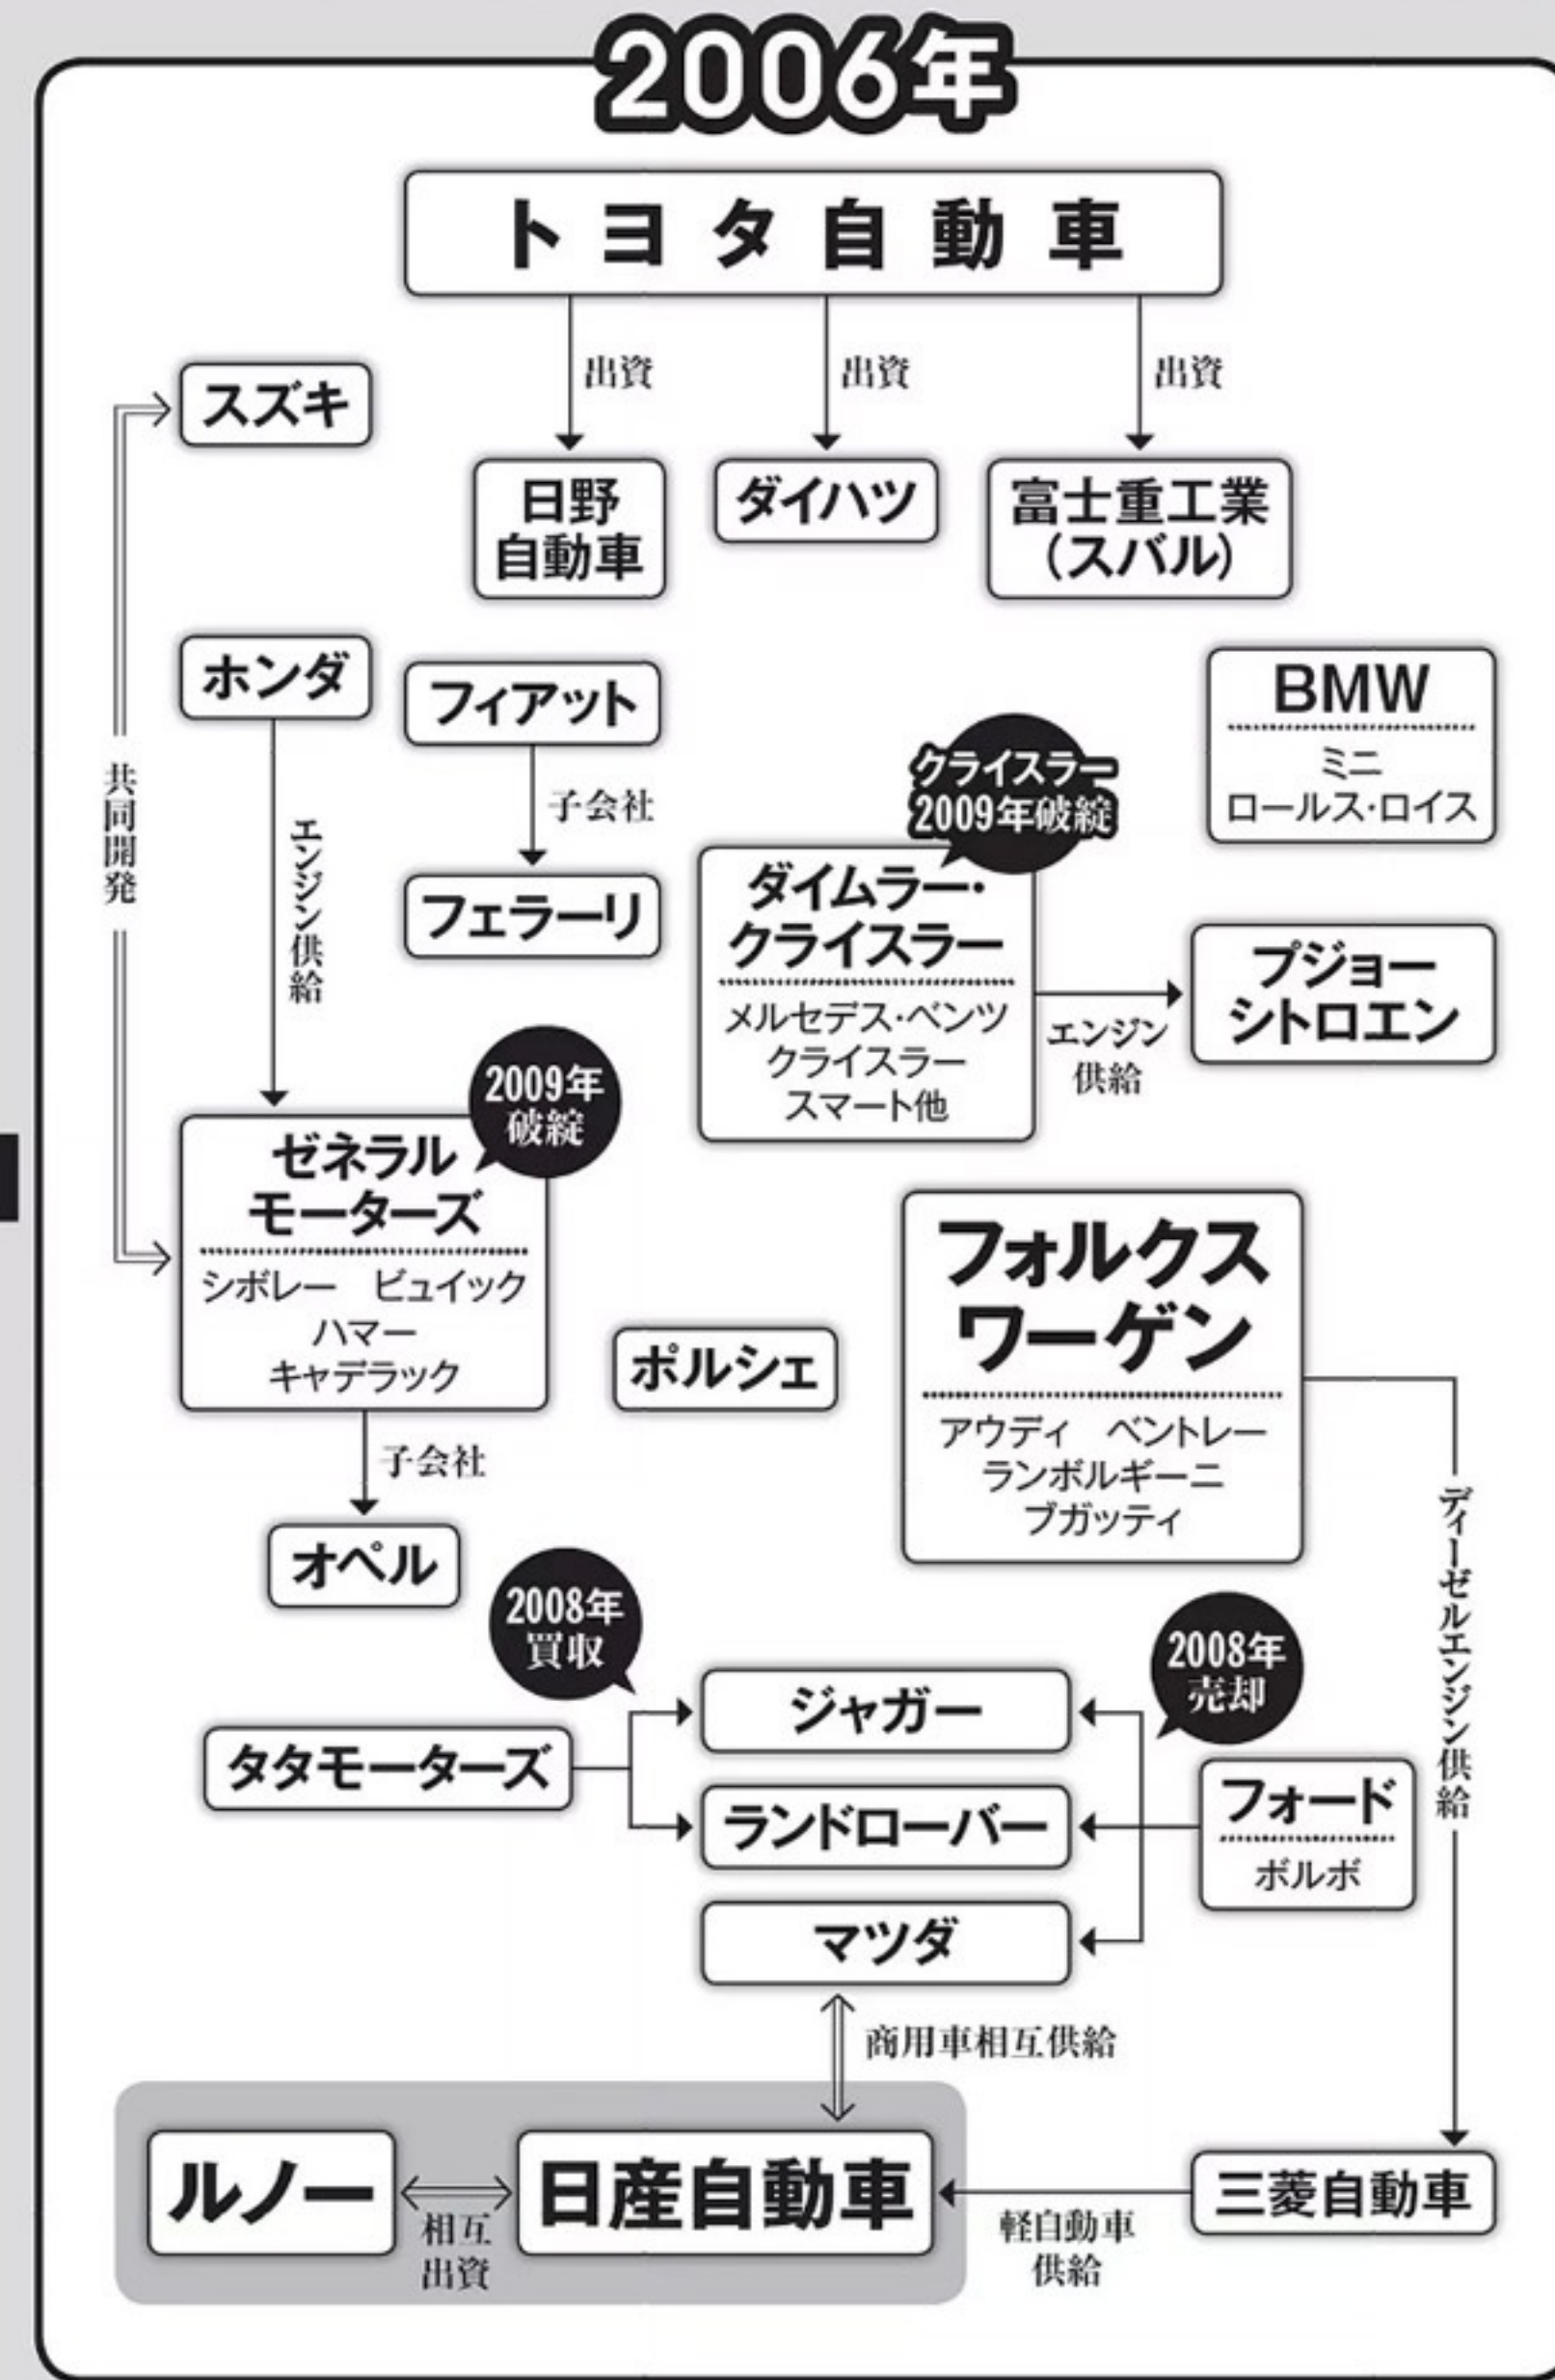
2006年

トヨタ自動車

出資
出資
出資

スズキ

日野自動車

ダイハツ

富士重工業(スバル)

ホンダ

フィアット

子会社

フェラーリ

BMW
ミニ
ロールス・ロイス

クライスラー2009年破綻

ダイムラー・クライスラー
メルセデス・ベンツ
クライスラー
スマート他

エンジン供給

プジョーシトロエン

共同開発

エンジン供給

2009年破綻

ゼネラルモーターズ
シボレー　ビュイック
ハマー
キャデラック

ポルシェ

フォルクスワーゲン
アウディ　ベントレー
ランボルギーニ
ブガッティ

子会社

オペル

2008年買収

ジャガー

2008年売却

タタモーターズ

ランドローバー

フォード
ボルボ

マツダ

ディーゼルエンジン供給

商用車相互供給

ルノー

相互出資

日産自動車

軽自動車供給

三菱自動車